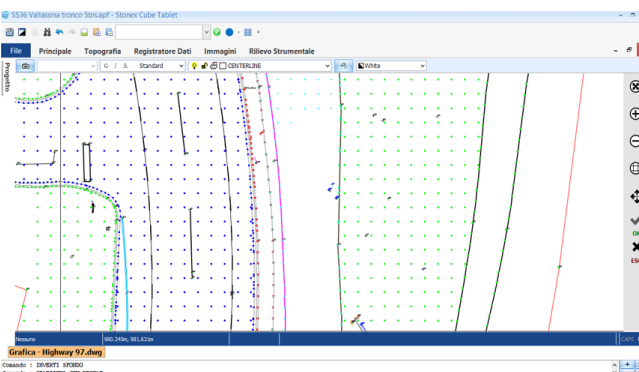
SS36 Vallassina tronco 5bis.apf - Stonex Cube Tablet

File | Principale | Topografia | Registratore Dati | Immagini | Rilievo Strumentale

Progetto

G / S Standard | CENTERLINE | White

OK

ESC

Nessuno | 980.249m, 981.631m | CAPS

Grafica - Highway 97.dwg

Comando : INVERTI SFONDO

+